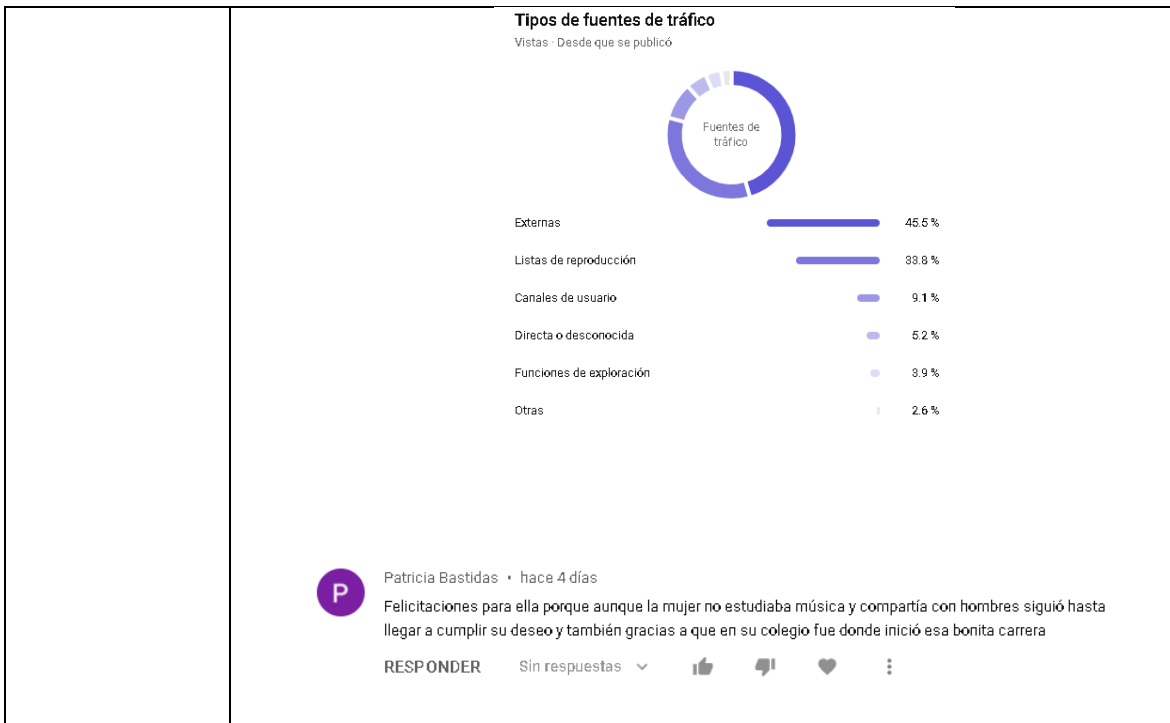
Tipos de fuentes de tráfico
Vistas · Desde que se publicó

Fuentes de tráfico

Externas 45.5 %
Listas de reproducción 33.8 %
Canales de usuario 9.1 %
Directa o desconocida 5.2 %
Funciones de exploración 3.9 %
Otras 2.6 %

P
Patricia Bastidas • hace 4 días
Felicitaciones para ella porque aunque la mujer no estudiaba música y compartía con hombres siguió hasta llegar a cumplir su deseo y también gracias a que en su colegio fue donde inició esa bonita carrera

RESPONDER Sin respuestas